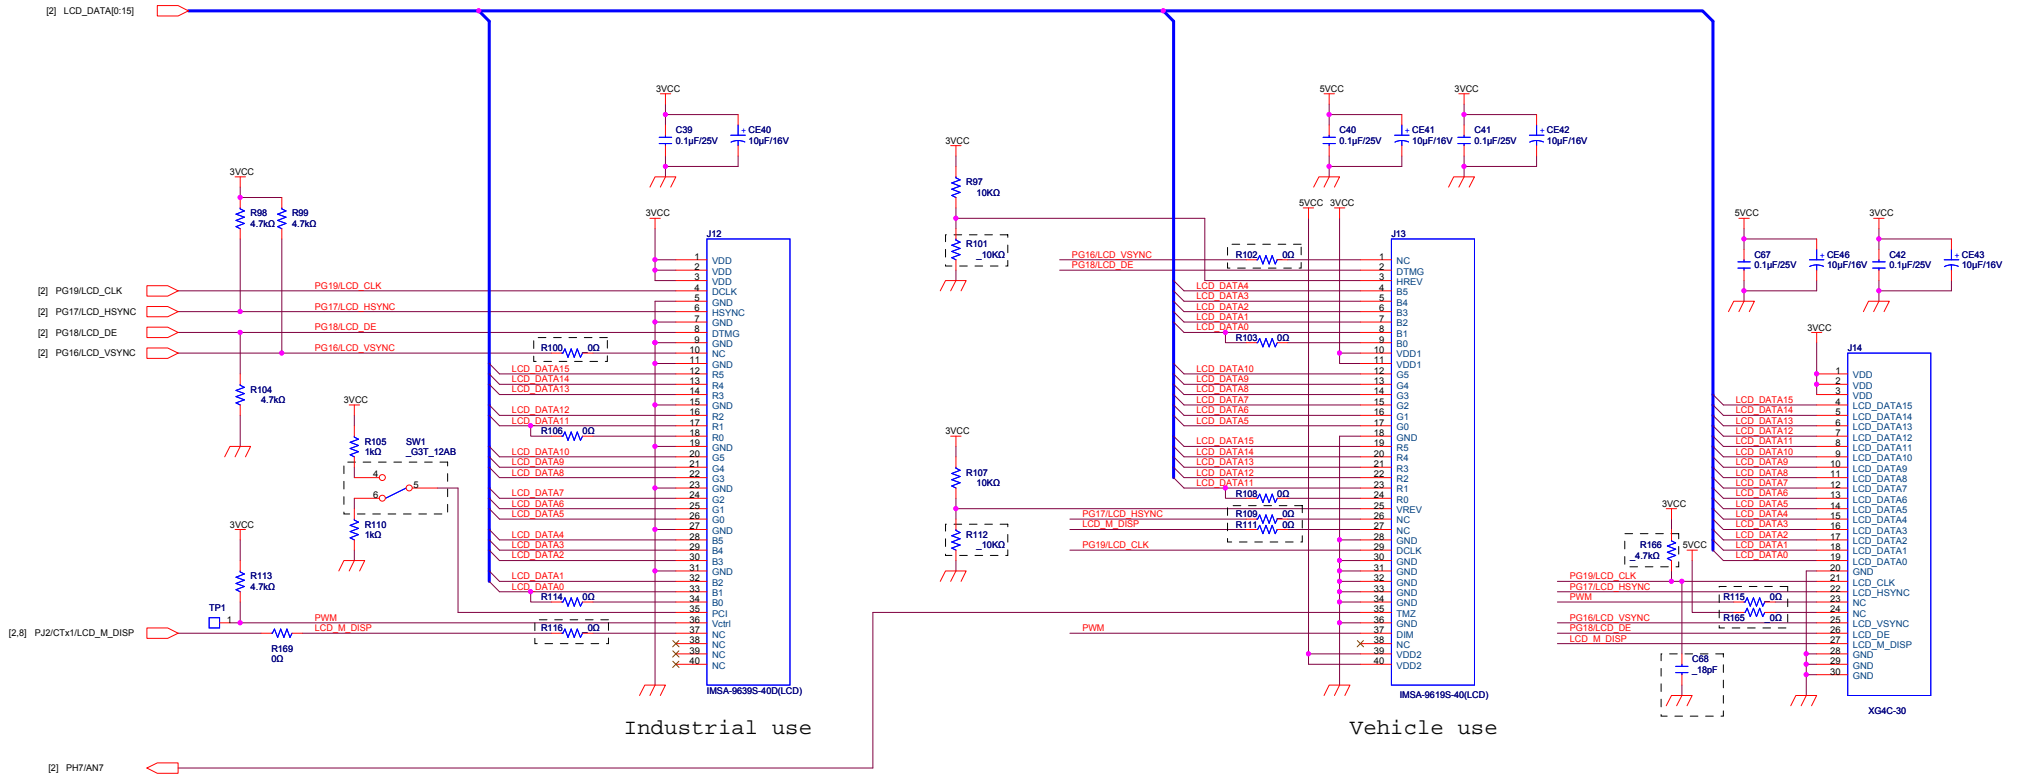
[2] LCD_DATA[0:15]

3VCC
C39 0.1μF/25V
CE40 10μF/16V

3VCC
R98 4.7kΩ
R99 4.7kΩ

[2] PG19/LCD_CLK
[2] PG17/LCD_HSYNC
[2] PG18/LCD_DE
[2] PG16/LCD_VSYNC

PG19/LCD_CLK
PG17/LCD_HSYNC
PG18/LCD_DE
PG16/LCD_VSYNC

R104 4.7kΩ

3VCC
R105 1kΩ
SW1 _G3T_12AB
R110 1kΩ

3VCC
R113 4.7kΩ
TP1
[2,8] PJ2/CTx1/LCD_M_DISP
R169 0Ω
PWM
LCD_M_DISP

[2] PH7/AN7

3VCC
J12
1 VDD
2 VDD
3 VDD
4 DCLK
5 GND
6 HSYNC
7 GND
8 DTMG
9 GND
10 NC
11 GND
12 R5
13 R4
14 R3
15 GND
16 R2
17 R1
18 R0
19 GND
20 G5
21 G4
22 G3
23 GND
24 G2
25 G1
26 G0
27 GND
28 B5
29 B4
30 B3
31 GND
32 B2
33 B1
34 B0
35 PCI
36 Vctrl
37 NC
38 NC
39 NC
40 NC
IMSA-9639S-40D(LCD)

R100 0Ω
LCD_DATA15
LCD_DATA14
LCD_DATA13
LCD_DATA12
LCD_DATA11
R106 0Ω
LCD_DATA10
LCD_DATA9
LCD_DATA8
LCD_DATA7
LCD_DATA6
LCD_DATA5
LCD_DATA4
LCD_DATA3
LCD_DATA2
LCD_DATA1
LCD_DATA0
R114 0Ω
R116 0Ω

Industrial use

3VCC
R97 10KΩ
R101 10KΩ
3VCC
R107 10KΩ
R112 10KΩ

PG16/LCD_VSYNC
PG18/LCD_DE
R102 0Ω
PG17/LCD_HSYNC
LCD_M_DISP
PG19/LCD_CLK
PWM

5VCC
C40 0.1μF/25V
CE41 10μF/16V
3VCC
C41 0.1μF/25V
CE42 10μF/16V
5VCC 3VCC

J13
1 NC
2 DTMG
3 HREV
4 B5
5 B4
6 B3
7 B2
8 B1
9 B0
10 VDD1
11 VDD1
12 G5
13 G4
14 G3
15 G2
16 G1
17 G0
18 GND
19 R5
20 R4
21 R3
22 R2
23 R1
24 R0
25 VREV
26 NC
27 NC
28 GND
29 DCLK
30 GND
31 GND
32 GND
33 GND
34 GND
35 TMZ
36 GND
37 DIM
38 NC
39 VDD2
40 VDD2
IMSA-9619S-40(LCD)

LCD_DATA4
LCD_DATA3
LCD_DATA2
LCD_DATA1
LCD_DATA0
R103 0Ω
LCD_DATA10
LCD_DATA9
LCD_DATA8
LCD_DATA7
LCD_DATA6
LCD_DATA5
LCD_DATA15
LCD_DATA14
LCD_DATA13
LCD_DATA12
LCD_DATA11
R108 0Ω
R109 0Ω
R111 0Ω

Vehicle use

5VCC
C67 0.1μF/25V
CE46 10μF/16V
3VCC
C42 0.1μF/25V
CE43 10μF/16V

3VCC
J14
1 VDD
2 VDD
3 VDD
4 LCD_DATA15
5 LCD_DATA14
6 LCD_DATA13
7 LCD_DATA12
8 LCD_DATA11
9 LCD_DATA10
10 LCD_DATA9
11 LCD_DATA8
12 LCD_DATA7
13 LCD_DATA6
14 LCD_DATA5
15 LCD_DATA4
16 LCD_DATA3
17 LCD_DATA2
18 LCD_DATA1
19 LCD_DATA0
20 GND
21 LCD_CLK
22 LCD_HSYNC
23 NC
24 NC
25 LCD_VSYNC
26 LCD_DE
27 LCD_M_DISP
28 GND
29 GND
30 GND
XG4C-30

LCD_DATA15
LCD_DATA14
LCD_DATA13
LCD_DATA12
LCD_DATA11
LCD_DATA10
LCD_DATA9
LCD_DATA8
LCD_DATA7
LCD_DATA6
LCD_DATA5
LCD_DATA4
LCD_DATA3
LCD_DATA2
LCD_DATA1
LCD_DATA0

3VCC
R166 4.7kΩ
5VCC
PG19/LCD_CLK
PG17/LCD_HSYNC
PWM
R115 0Ω
R165 0Ω
PG16/LCD_VSYNC
PG18/LCD_DE
LCD_M_DISP
C68 18pF